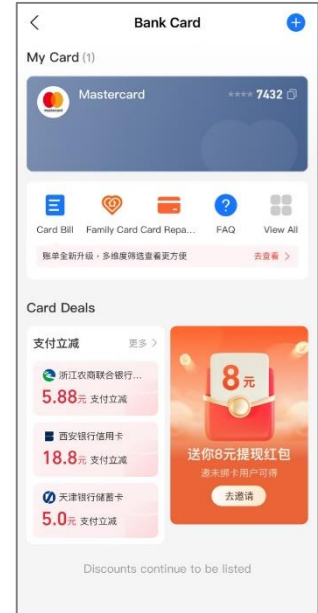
<

Bank Card

+

My Card (1)

mastercard

Mastercard

**** 7432

Card Bill

Family Card

Card Repa...

FAQ

View All

账单全新升级，多维度筛选查看更方便

去查看 >

Card Deals

支付立减

更多 >

浙江农商联合银行...

5.88元 支付立减

西安银行信用卡

18.8元 支付立减

天津银行储蓄卡

5.0元 支付立减

8元

送你8元提现红包

邀未绑卡用户可得

去邀请

Discounts continue to be listed